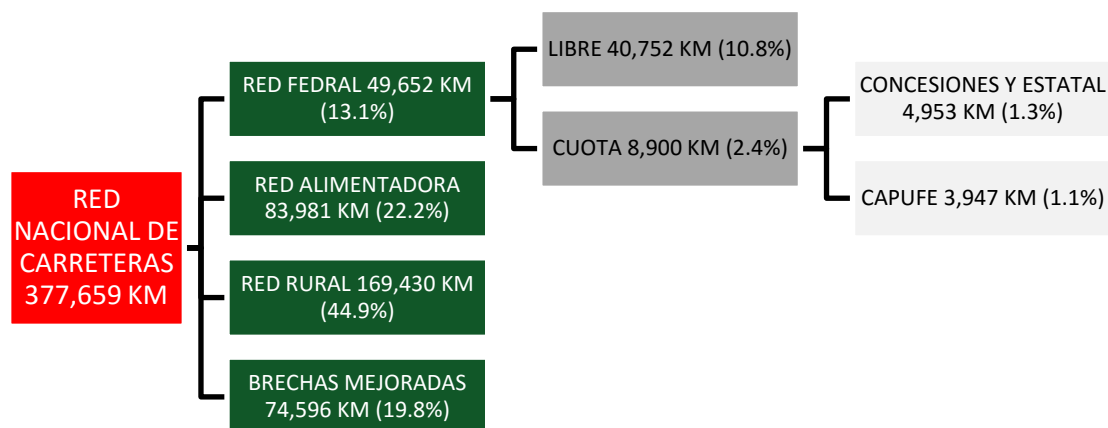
RED NACIONAL DE CARRETERAS 377,659 KM

RED FEDRAL 49,652 KM (13.1%)

RED ALIMENTADORA 83,981 KM (22.2%)

RED RURAL 169,430 KM (44.9%)

BRECHAS MEJORADAS 74,596 KM (19.8%)

LIBRE 40,752 KM (10.8%)

CUOTA 8,900 KM (2.4%)

CONCESIONES Y ESTATAL 4,953 KM (1.3%)

CAPUFE 3,947 KM (1.1%)